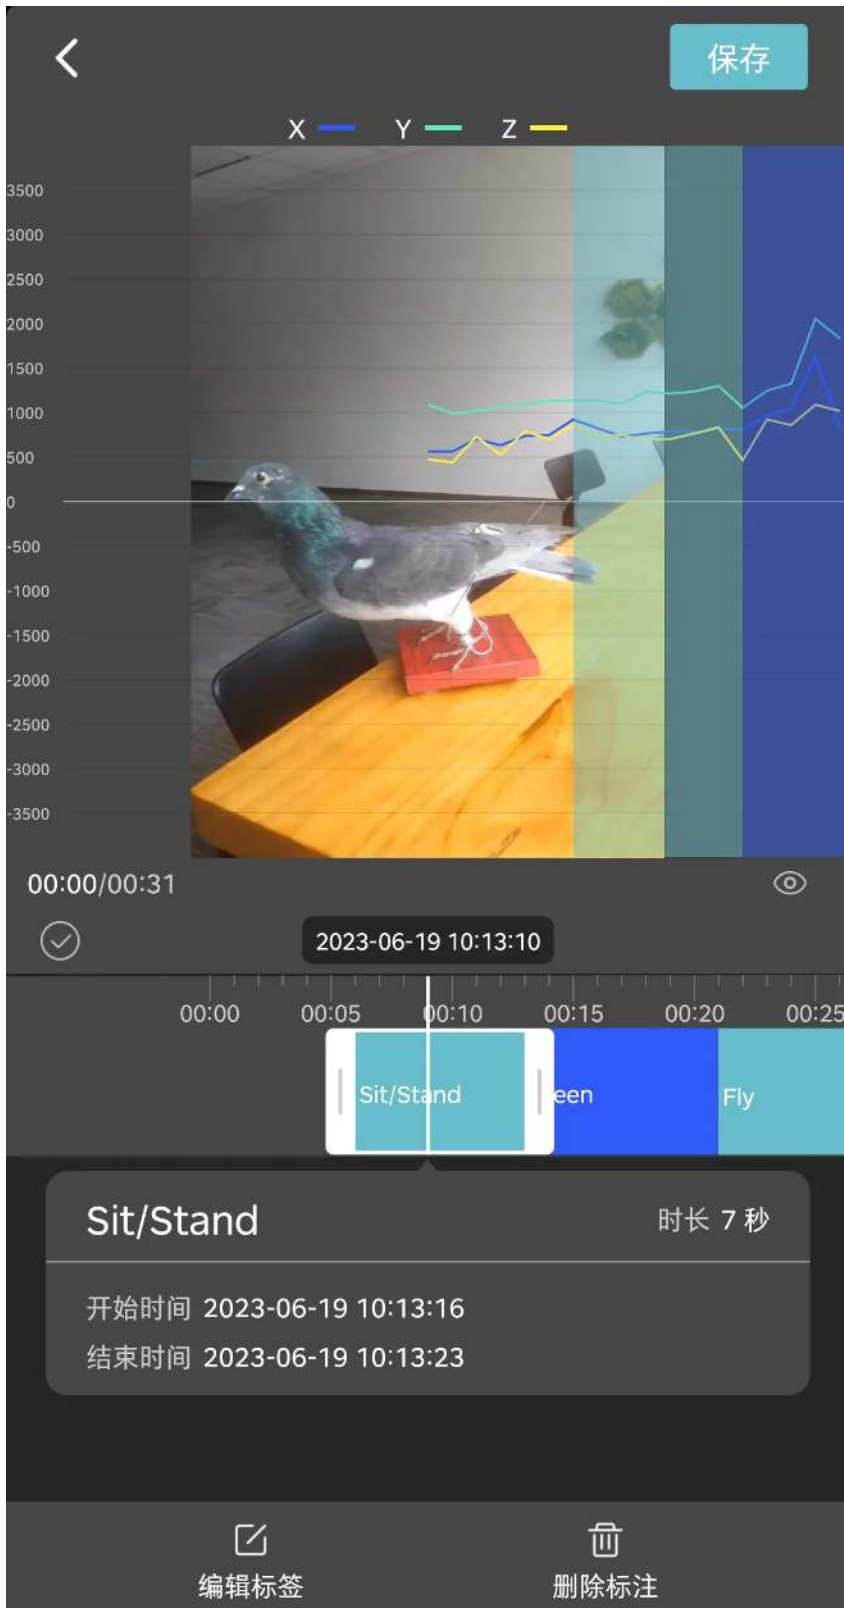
保存

X Y Z

3500
3000
2500
2000
1500
1000
500
0
-500
-1000
-1500
-2000
-2500
-3000
-3500

00:00/00:31

2023-06-19 10:13:10

00:00 00:05 00:10 00:15 00:20 00:25

Sit/Stand een Fly

Sit/Stand 时长 7 秒

开始时间 2023-06-19 10:13:16
结束时间 2023-06-19 10:13:23

编辑标签 删除标注